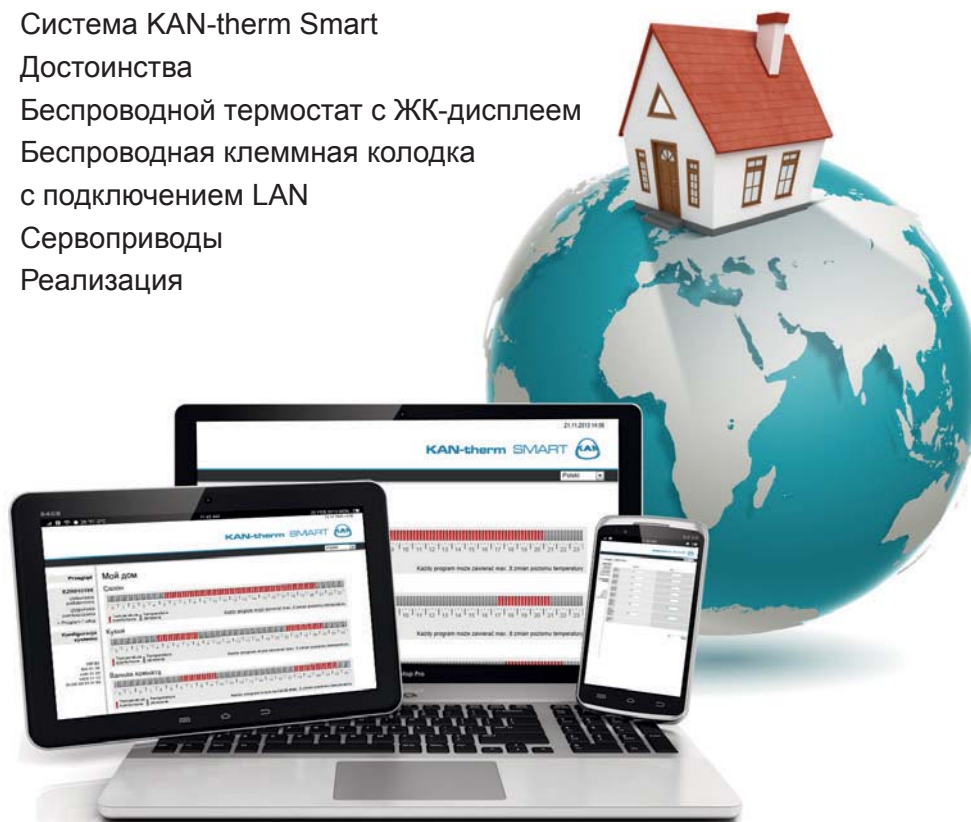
Система KAN-therm Smart
Достоинства
Беспроводной термостат с ЖК-дисплеем
Беспроводная клеммная колодка с подключением LAN
Сервоприводы
Реализация

21.11.2013 14:56
KAN-therm SMART
Polski
Każdy program może zawierać max. 8 zmian poziomu temperatury
Każdy program może zawierać max. 8 zmian poziomu temperatury

KAN-therm SMART
Przegląd
Мой дом
Salon
Kuchnia
Konfiguracja systemu
Каждый program może zawierać max. 8 zmian poziomu temperatury
Kuchnia
Sypialnia
Ванная комната